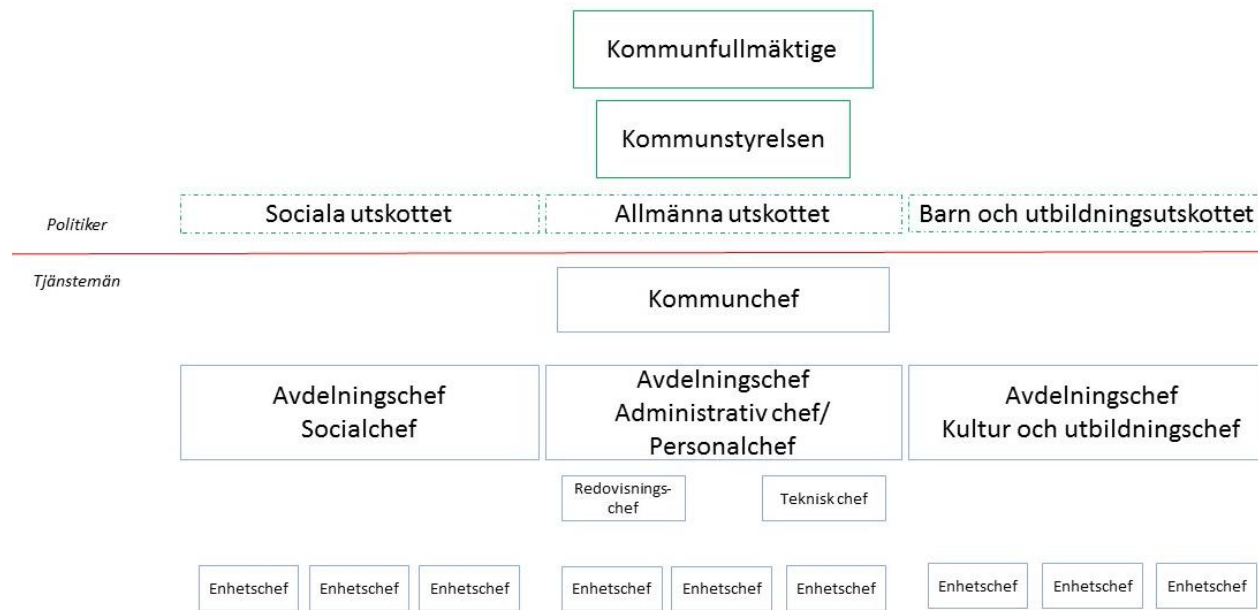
Kommunfullmäktige

Kommunstyrelsen

Politiker

Sociala utskottet

Allmänna utskottet

Barn och utbildningsutskottet

Tjänstemän

Kommunchef

Avdelningschef
Socialchef

Avdelningschef
Administrativ chef/
Personalchef

Avdelningschef
Kultur och utbildningschef

Redovisningschef

Teknisk chef

Enhetschef

Enhetschef

Enhetschef

Enhetschef

Enhetschef

Enhetschef

Enhetschef

Enhetschef

Enhetschef